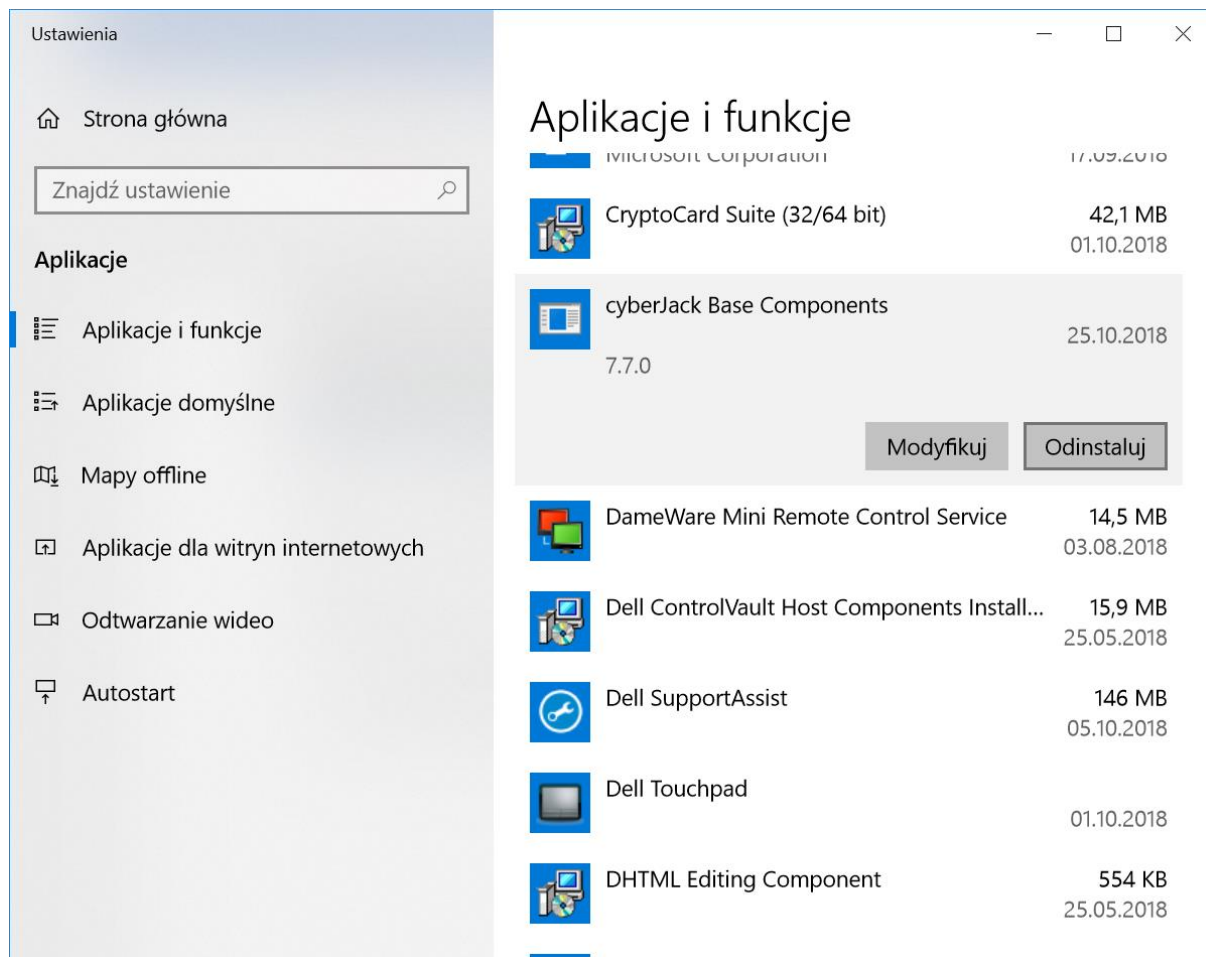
Ustawienia

Strona główna

Znajdź ustawienie

Aplikacje

Aplikacje i funkcje

Aplikacje domyślne

Mapy offline

Aplikacje dla witryn internetowych

Odtwarzanie wideo

Autostart

Aplikacje i funkcje

Microsoft Corporation 17.09.2018

CryptoCard Suite (32/64 bit) 42,1 MB 01.10.2018

cyberJack Base Components 25.10.2018
7.7.0

Modyfikuj Odinstaluj

DameWare Mini Remote Control Service 14,5 MB 03.08.2018

Dell ControlVault Host Components Install... 15,9 MB 25.05.2018

Dell SupportAssist 146 MB 05.10.2018

Dell Touchpad 01.10.2018

DHTML Editing Component 554 KB 25.05.2018